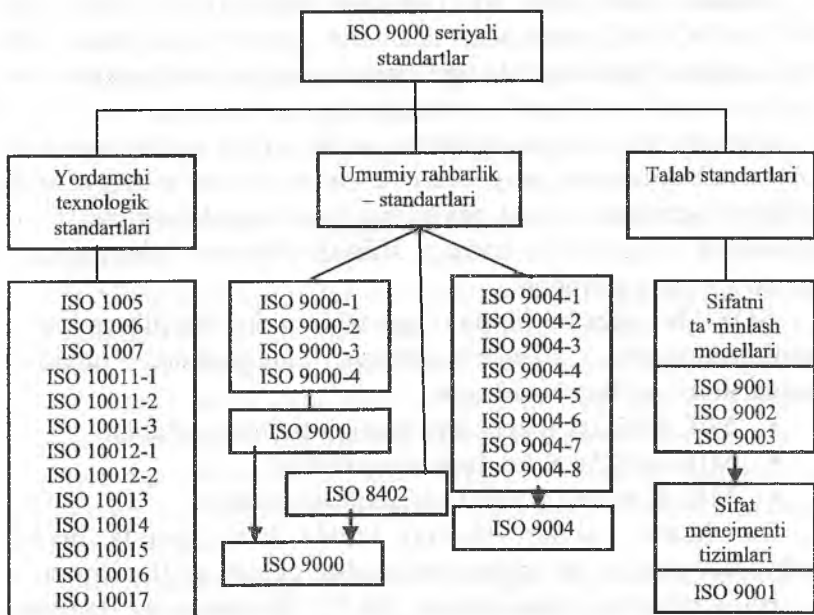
ISO 9000 seriyali standartlar

Yordamchi texnologik standartlari

ISO 1005
ISO 1006
ISO 1007
ISO 10011-1
ISO 10011-2
ISO 10011-3
ISO 10012-1
ISO 10012-2
ISO 10013
ISO 10014
ISO 10015
ISO 10016
ISO 10017

Umumiy rahbarlik – standartlari

ISO 9000-1
ISO 9000-2
ISO 9000-3
ISO 9000-4

ISO 9000

ISO 8402

ISO 9000

ISO 9004-1
ISO 9004-2
ISO 9004-3
ISO 9004-4
ISO 9004-5
ISO 9004-6
ISO 9004-7
ISO 9004-8

ISO 9004

Talab standartlari

Sifatni ta'minlash modellari

ISO 9001
ISO 9002
ISO 9003

Sifat menejmenti tizimlari

ISO 9001